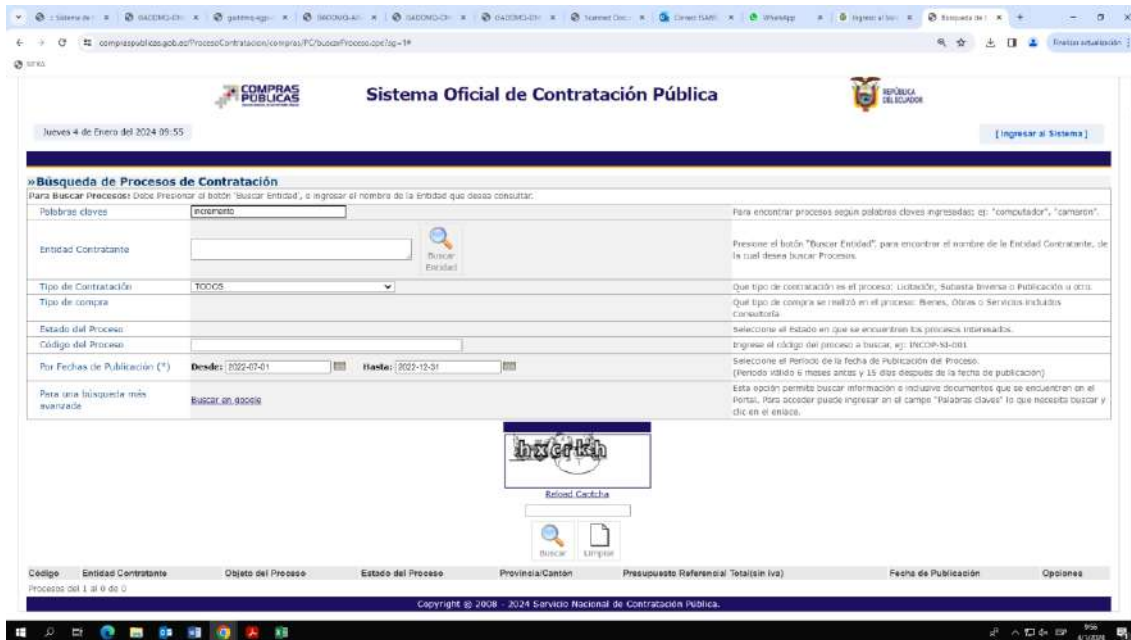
compraspublicas.gob.ec/ProcesoContratacion/compras/PC/buscarProceso.cpe?sg=1#

COMPRAS PÚBLICAS

Sistema Oficial de Contratación Pública

REPÚBLICA DEL ECUADOR

Jueves 4 de Enero del 2024 09:55

[Ingresar al Sistema]

»Búsqueda de Procesos de Contratación

Para Buscar Procesos: Debe Presionar el botón 'Buscar Entidad', e ingresar el nombre de la Entidad que desea consultar.

| | | |
|---|---|---|
| Palabras claves | incremento | Para encontrar procesos según palabras claves ingresadas; ej: "computador", "camaron". |
| Entidad Contratante | Buscar Entidad | Presione el botón "Buscar Entidad", para encontrar el nombre de la Entidad Contratante, de la cual desea buscar Procesos. |
| Tipo de Contratación | TODOS | Qué tipo de contratación es el proceso: Licitación, Subasta Inversa o Publicación u otro. |
| Tipo de compra | | Qué tipo de compra se realizó en el proceso: Bienes, Obras o Servicios incluidos Consultoría |
| Estado del Proceso | | Seleccione el Estado en que se encuentran los procesos interesados. |
| Código del Proceso | | Ingrese el código del proceso a buscar, ej: INCOP-SI-001 |
| Por Fechas de Publicación (*) | Desde: 2022-07-01 Hasta: 2022-12-31 | Seleccione el Período de la fecha de Publicación del Proceso. (Período válido 6 meses antes y 15 días después de la fecha de publicación) |
| Para una búsqueda más avanzada | Buscar en google | Esta opción permite buscar información e inclusive documentos que se encuentren en el Portal. Para acceder puede ingresar en el campo "Palabras claves" lo que necesita buscar y clic en el enlace. |

hxcrkh

Reload Captcha

Buscar Limpiar

| Código | Entidad Contratante | Objeto del Proceso | Estado del Proceso | Provincia/Cantón | Presupuesto Referencial Total(sin iva) | Fecha de Publicación | Opciones |
|---|---|---|---|---|---|---|---|

Procesos del 1 al 0 de 0

Copyright © 2008 - 2024 Servicio Nacional de Contratación Pública.